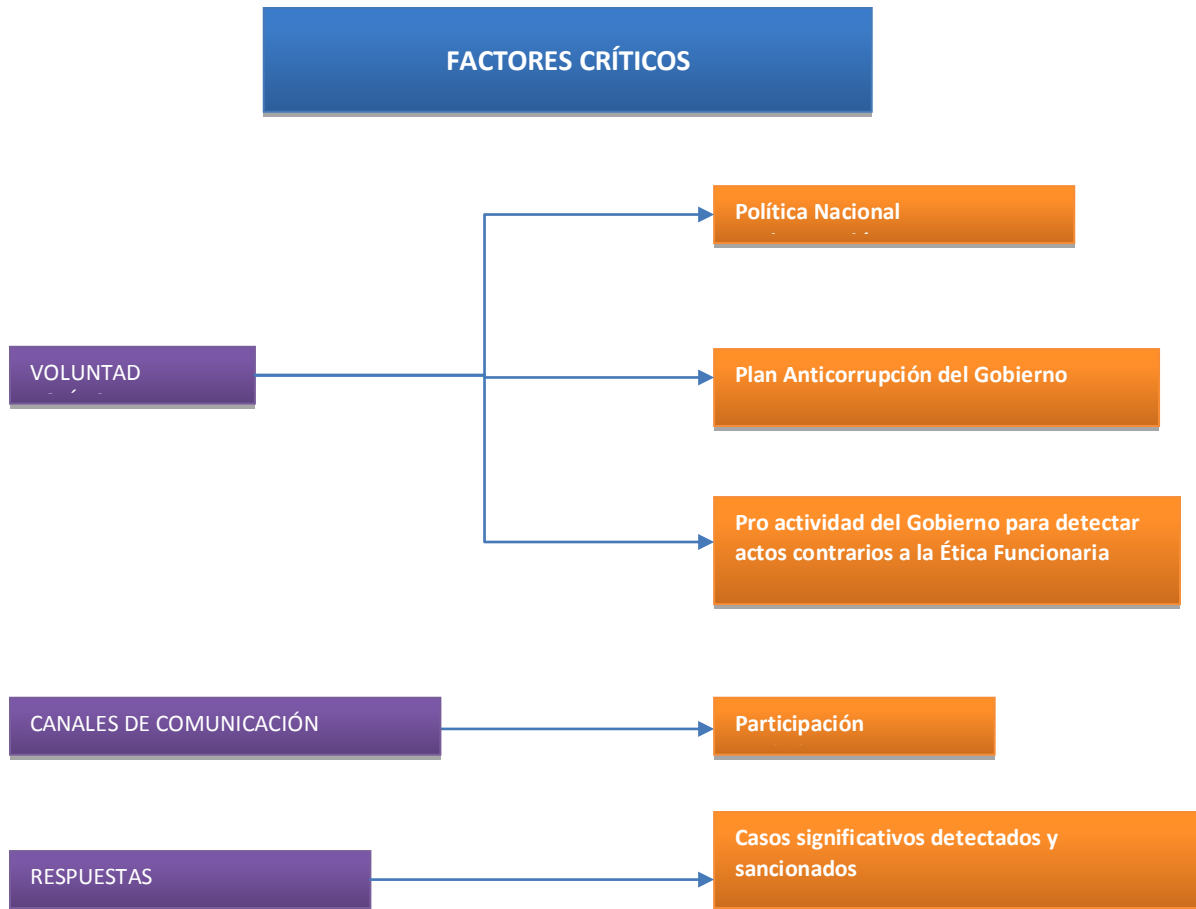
FACTORES CRÍTICOS

VOLUNTAD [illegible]

Política Nacional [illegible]

Plan Anticorrupción del Gobierno

Pro actividad del Gobierno para detectar actos contrarios a la Ética Funcionaria

CANALES DE COMUNICACIÓN

Participación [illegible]

RESPUESTAS

Casos significativos detectados y sancionados